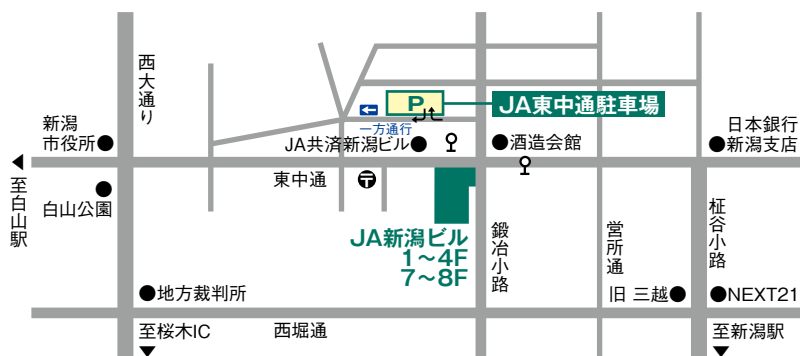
西大通り

P

JA東中通駐車場

一方通行

新潟市役所

JA共済新潟ビル

酒造会館

日本銀行新潟支店

至白山駅

白山公園

東中通

JA新潟ビル
1～4F
7～8F

鍛冶小路

営所通

柾谷小路

地方裁判所

旧 三越

NEXT21

至桜木IC

西堀通

至新潟駅